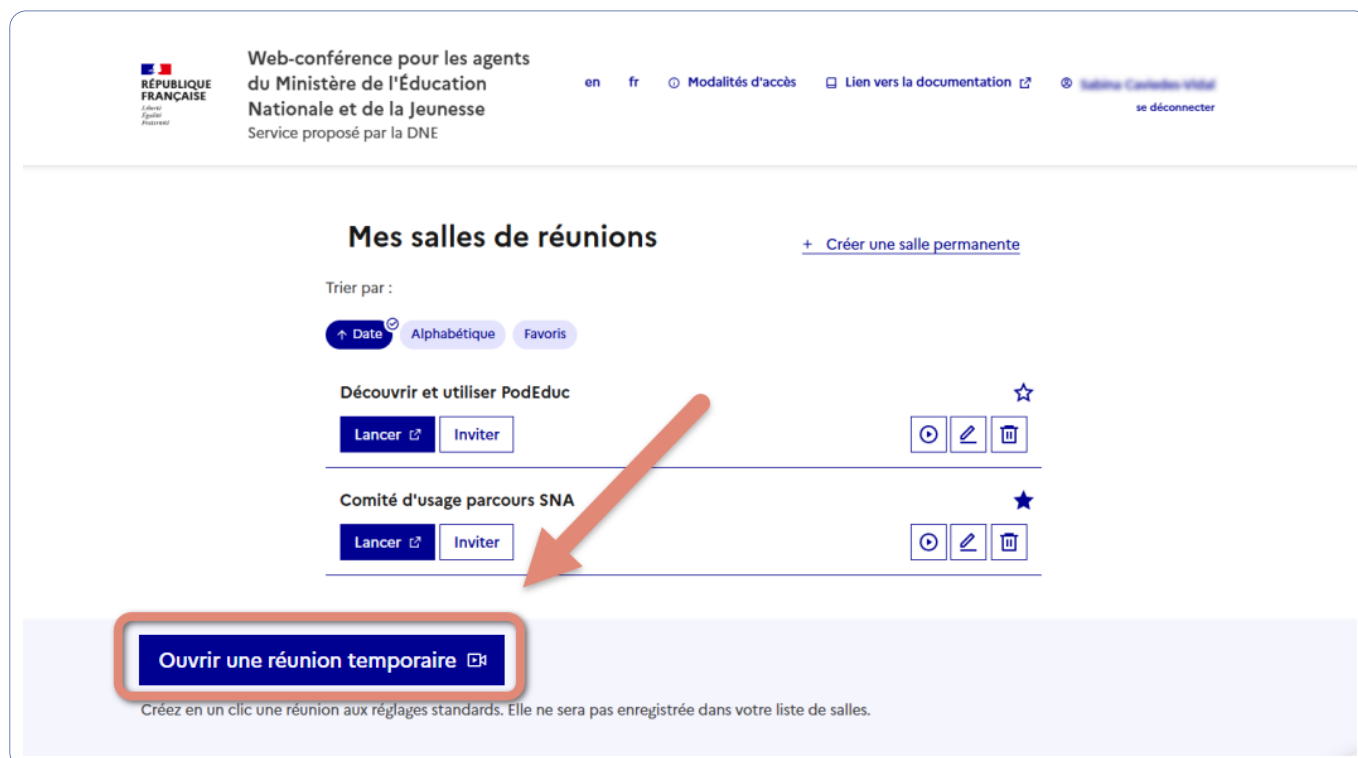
RÉPUBLIQUE FRANÇAISE
Liberté
Égalité
Fraternité

Web-conférence pour les agents du Ministère de l'Éducation Nationale et de la Jeunesse
Service proposé par la DNE

en fr Modalités d'accès Lien vers la documentation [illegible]
se déconnecter

Mes salles de réunions

+ Créer une salle permanente

Trier par :

Date Alphabétique Favoris

Découvrir et utiliser PodEduc

Lancer Inviter

Comité d'usage parcours SNA

Lancer Inviter

Ouvrir une réunion temporaire

Créez en un clic une réunion aux réglages standards. Elle ne sera pas enregistrée dans votre liste de salles.